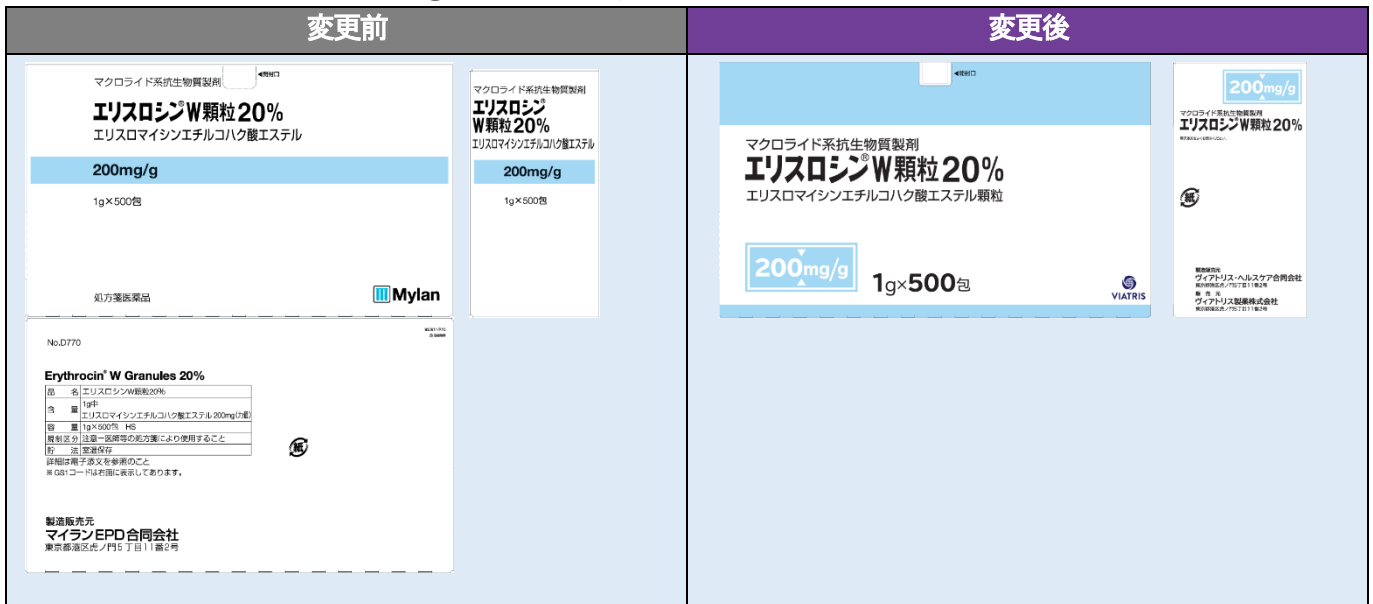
| 変更前 | 変更後 |
|---|---|
| | |

変更前

マクロライド系抗生物質製剤 ◀開封口

エリスロシン®W顆粒20%

エリスロマイシンエチルコハク酸エステル

200mg/g

1g×500包

処方箋医薬品

Mylan

マクロライド系抗生物質製剤

エリスロシン®W顆粒20%

エリスロマイシンエチルコハク酸エステル

200mg/g

1g×500包

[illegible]

No.D770

Erythrocin® W Granules 20%

| 品名 | エリスロシンW顆粒20% |
|---|---|
| 含量 | 1g中 エリスロマイシンエチルコハク酸エステル 200mg(力価) |
| 容量 | 1g×500包 HS |
| 規制区分 | 注意－医師等の処方箋により使用すること |
| 貯法 | 室温保存 |

詳細は電子添文を参照のこと

※GS1コードは右面に表示してあります。

紙

製造販売元

マイランEPD合同会社

東京都港区虎ノ門5丁目11番2号

変更後

◀開封口

マクロライド系抗生物質製剤

エリスロシン®W顆粒20%

エリスロマイシンエチルコハク酸エステル顆粒

200mg/g

1g×500包

VIATRIS

200mg/g

マクロライド系抗生物質製剤

エリスロシン®W顆粒20%

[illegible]

紙

製造販売元

ヴィアトリス・ヘルスケア合同会社

東京都港区虎ノ門5丁目11番2号

販売元

ヴィアトリス製薬株式会社

東京都港区虎ノ門5丁目11番2号